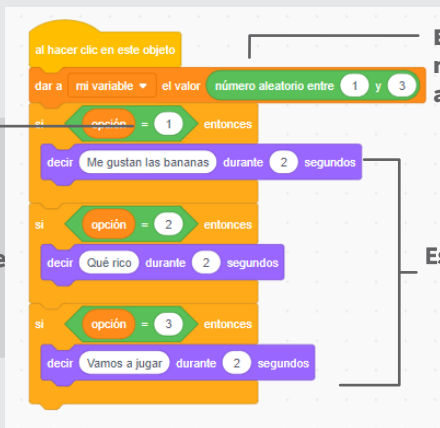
al hacer clic en este objeto

dar a mi variable ▾ el valor número aleatorio entre 1 y 3

si opción = 1 entonces

decir Me gustan las bananas durante 2 segundos

si opción = 2 entonces

decir Qué rico durante 2 segundos

si opción = 3 entonces

decir Vamos a jugar durante 2 segundos

E
r
a

e

Es